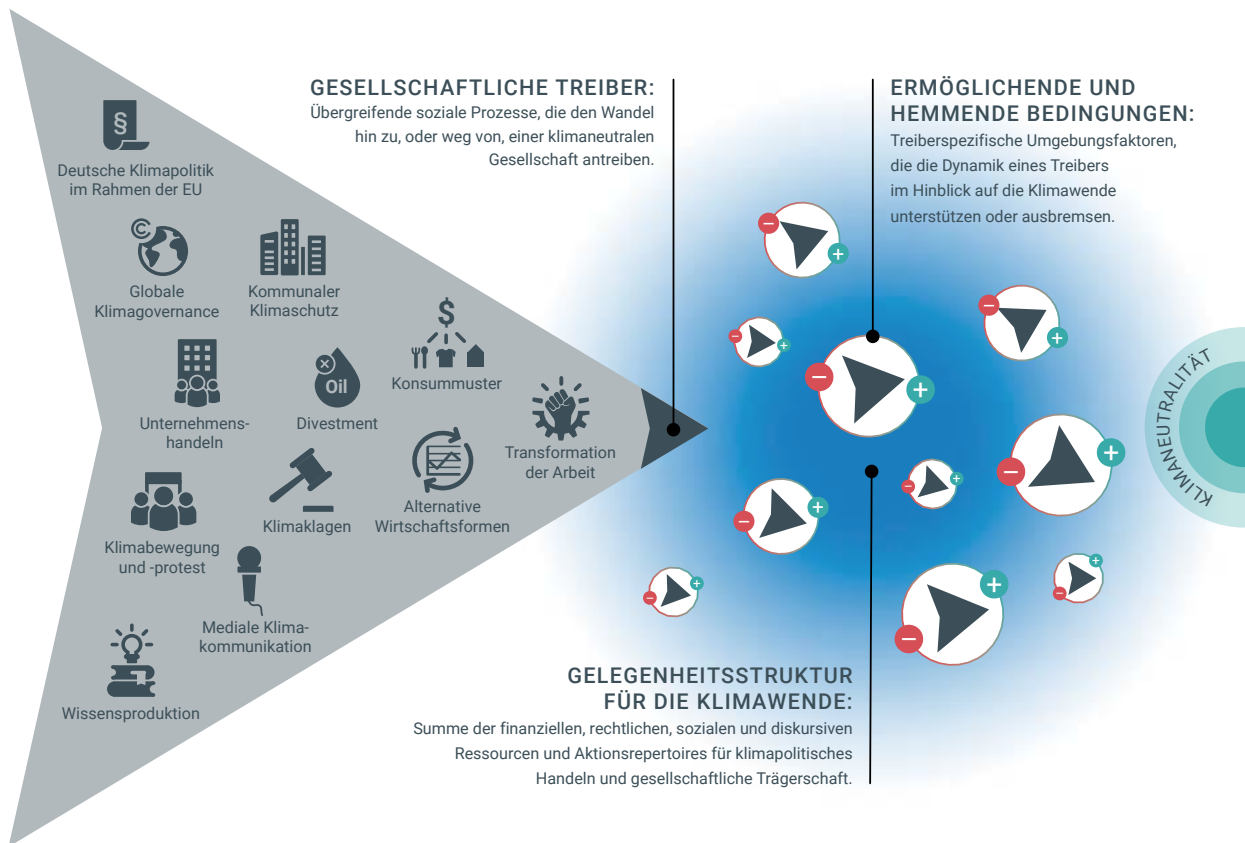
GESELLSCHAFTLICHE TREIBER:
Übergreifende soziale Prozesse, die den Wandel hin zu, oder weg von, einer klimaneutralen Gesellschaft antreiben.

ERMÖGLICHENDE UND HEMMENDE BEDINGUNGEN:
Treiberspezifische Umgebungsfaktoren, die die Dynamik eines Treibers im Hinblick auf die Klimawende unterstützen oder ausbremsen.

§
Deutsche Klimapolitik im Rahmen der EU

Globale Klimagovernance

Kommunaler Klimaschutz

$
Konsummuster

Unternehmenshandeln

Oil
Divestment

Transformation der Arbeit

Klimaklagen

Alternative Wirtschaftsformen

Klimabewegung und -protest

Mediale Klimakommunikation

Wissensproduktion

KLIMANEUTRALITÄT

GELEGENHEITSSTRUKTUR FÜR DIE KLIMAWENDE:
Summe der finanziellen, rechtlichen, sozialen und diskursiven Ressourcen und Aktionsrepertoires für klimapolitisches Handeln und gesellschaftliche Trägerschaft.